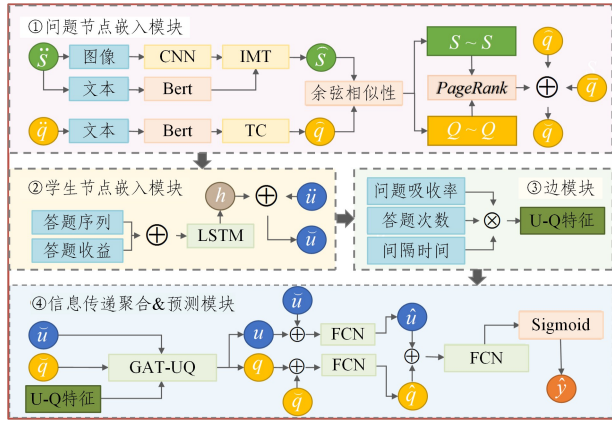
①问题节点嵌入模块

$\ddot{s}$ 图像 CNN IMT $\tilde{s}$

文本 Bert

$S\sim S$

$PageRank$ $\oplus$ $\bar{q}$

$q$

余弦相似性

$\ddot{q}$ 文本 Bert TC $\tilde{q}$

$Q\sim Q$

$q$

②学生节点嵌入模块

答题序列 $\oplus$ LSTM $h$ $\oplus$ $\ddot{u}$

答题收益 $\breve{u}$

问题吸收率 ③边模块

答题次数 $\otimes$ U-Q特征

间隔时间

④信息传递聚合&预测模块

$\breve{u}$

$\breve{u}$ $u$ $\oplus$ FCN $\hat{u}$

$\bar{q}$ GAT-UQ $\oplus$ FCN Sigmoid

$q$ $\oplus$ FCN

U-Q特征 $\bar{q}$ $\hat{q}$ $\hat{y}$